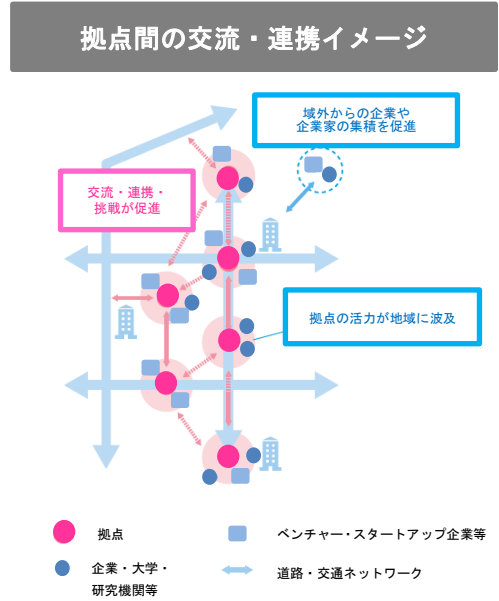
拠点間の交流・連携イメージ

域外からの企業や
企業家の集積を促進

交流・連携・
挑戦が促進

拠点の活力が地域に波及

拠点

ベンチャー・スタートアップ企業等

企業・大学・
研究機関等

道路・交通ネットワーク